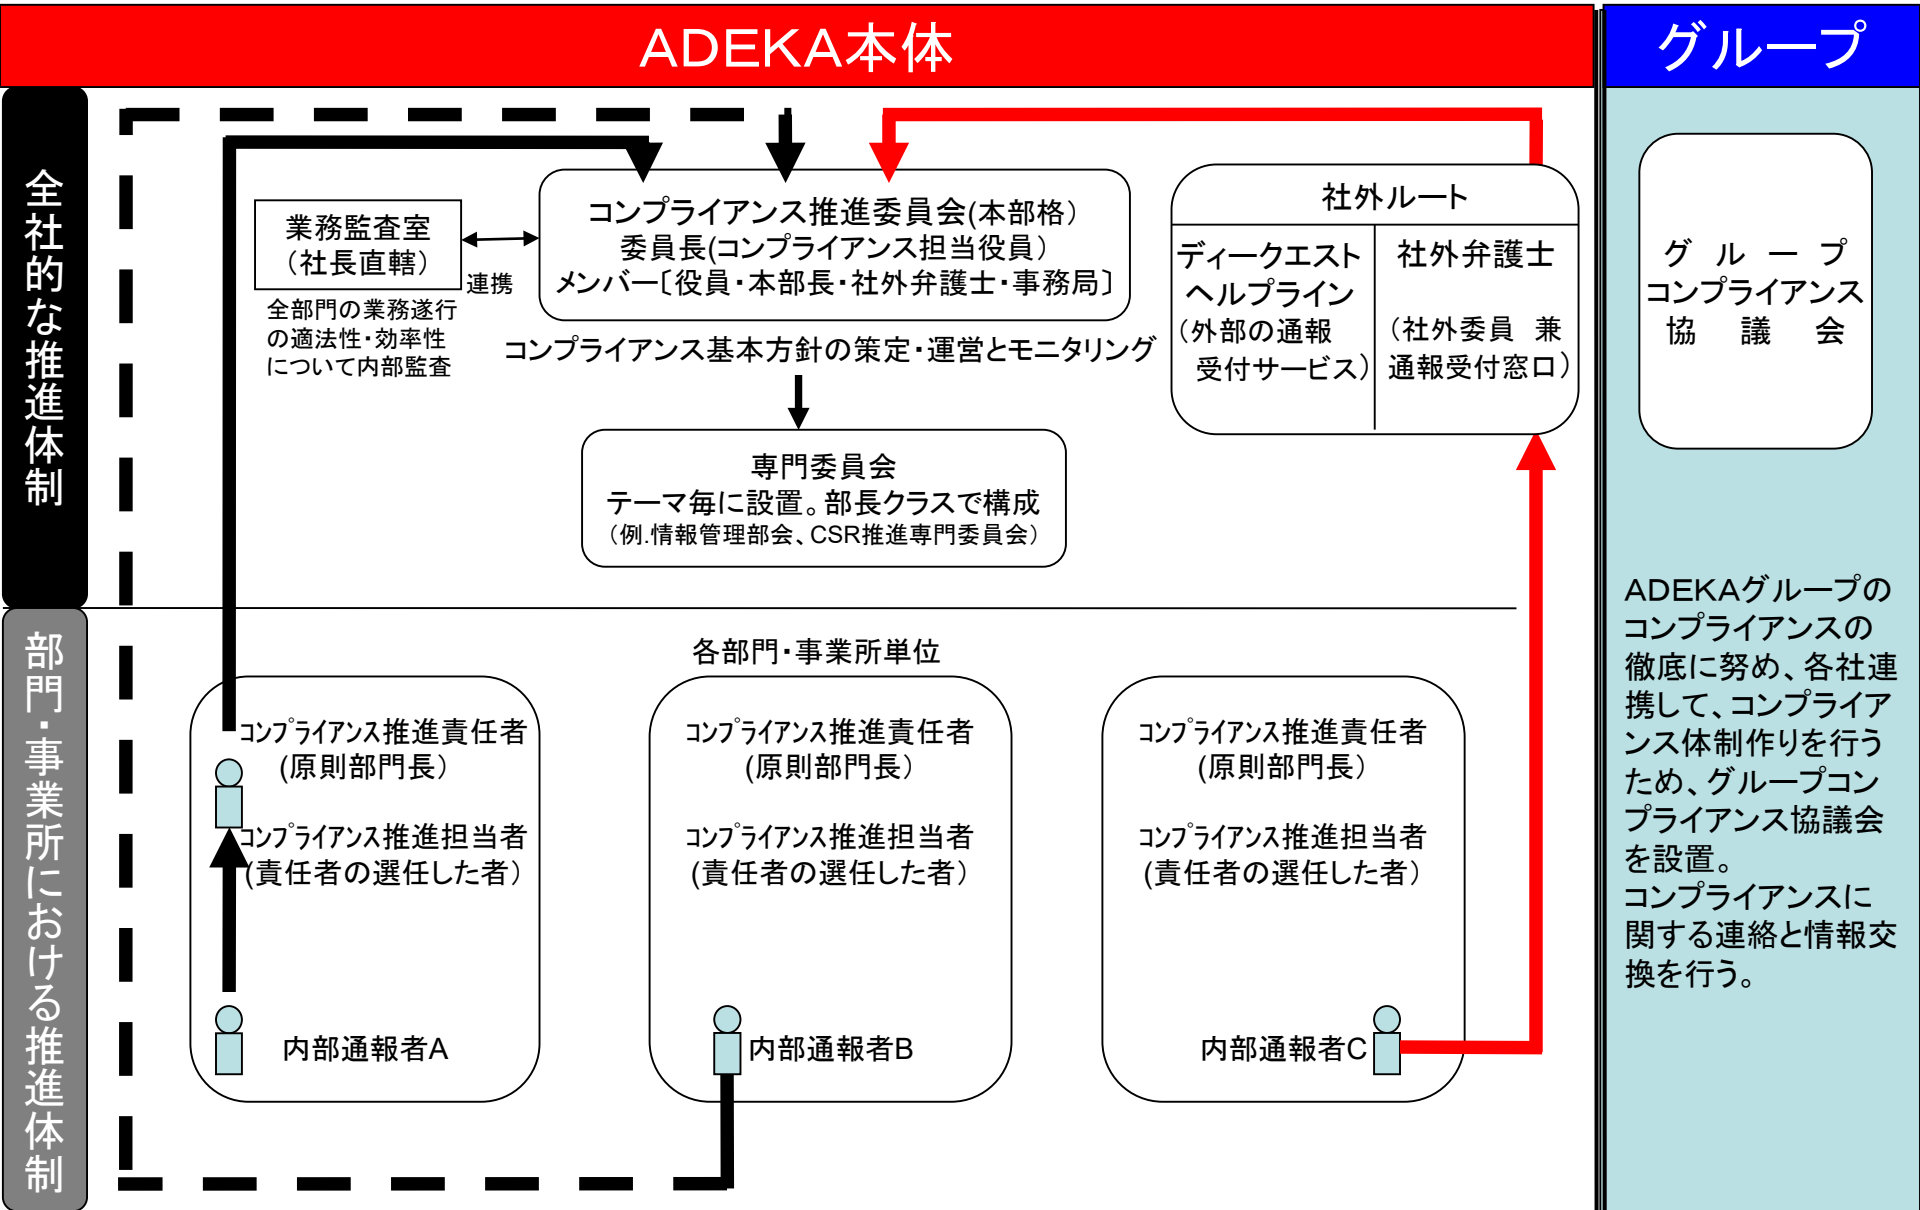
ADEKA本体

グループ

全社的な推進体制

業務監査室
(社長直轄)

連携

全部門の業務遂行の適法性・効率性について内部監査

コンプライアンス推進委員会(本部格)
委員長(コンプライアンス担当役員)
メンバー〔役員・本部長・社外弁護士・事務局〕

コンプライアンス基本方針の策定・運営とモニタリング

専門委員会
テーマ毎に設置。部長クラスで構成
(例.情報管理部会、CSR推進専門委員会)

社外ルート

ディークエスト
ヘルプライン
(外部の通報
受付サービス)

社外弁護士
(社外委員 兼
通報受付窓口)

グループ
コンプライアンス
協議会

部門・事業所における推進体制

各部門・事業所単位

コンプライアンス推進責任者
(原則部門長)
コンプライアンス推進担当者
(責任者の選任した者)
内部通報者A

コンプライアンス推進責任者
(原則部門長)
コンプライアンス推進担当者
(責任者の選任した者)
内部通報者B

コンプライアンス推進責任者
(原則部門長)
コンプライアンス推進担当者
(責任者の選任した者)
内部通報者C

ADEKAグループのコンプライアンスの徹底に努め、各社連携して、コンプライアンス体制作りを行うため、グループコンプライアンス協議会を設置。
コンプライアンスに関する連絡と情報交換を行う。